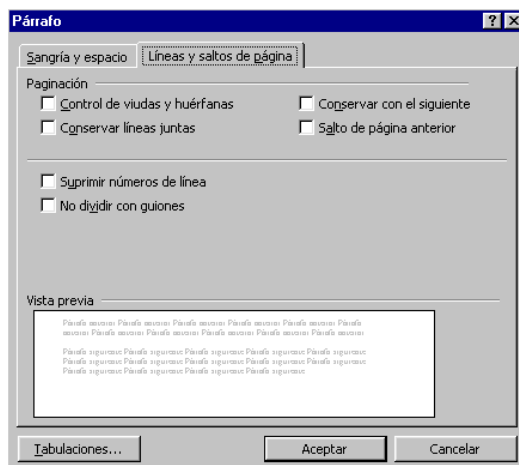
Párrafo

?

Sangría y espacio

Líneas y saltos de página

Paginación

Control de viudas y huérfanas

Conservar con el siguiente

Conservar líneas juntas

Salto de página anterior

Suprimir números de línea

No dividir con guiones

Vista previa

Párrafo anterior Párrafo anterior Párrafo anterior Párrafo anterior Párrafo anterior Párrafo anterior Párrafo anterior Párrafo anterior Párrafo anterior Párrafo anterior Párrafo anterior Párrafo anterior

Párrafo siguiente Párrafo siguiente Párrafo siguiente Párrafo siguiente Párrafo siguiente Párrafo siguiente Párrafo siguiente Párrafo siguiente Párrafo siguiente Párrafo siguiente Párrafo siguiente Párrafo siguiente Párrafo siguiente Párrafo siguiente Párrafo siguiente Párrafo siguiente

Tabulaciones...

Aceptar

Cancelar